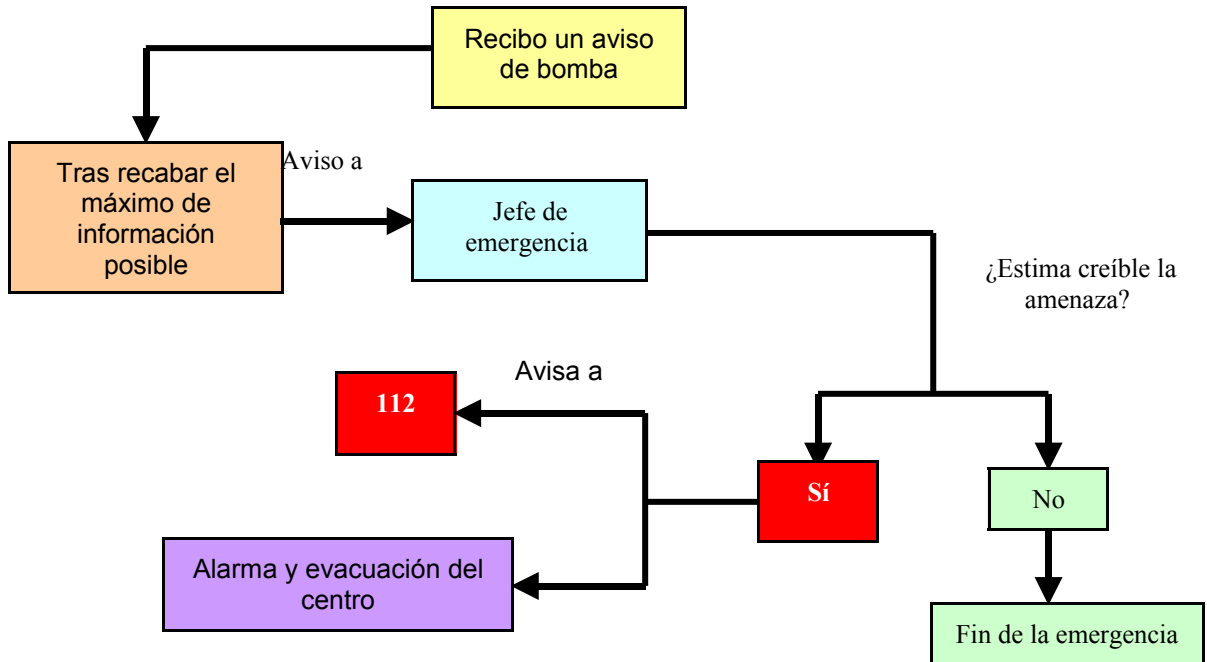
Recibo un aviso de bomba

Tras recabar el máximo de información posible

Aviso a

Jefe de emergencia

¿Estima creíble la amenaza?

Avisa a

112

Sí

No

Alarma y evacuación del centro

Fin de la emergencia